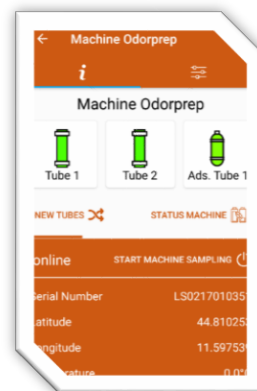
Machine Odorprep

i

Machine Odorprep

Tube 1

Tube 2

Ads. Tube 1

NEW TUBES

STATUS MACHINE

online

START MACHINE SAMPLING

Serial Number LS021701035

Latitude 44.81025

Longitude 11.59753

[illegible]rature 0.0°